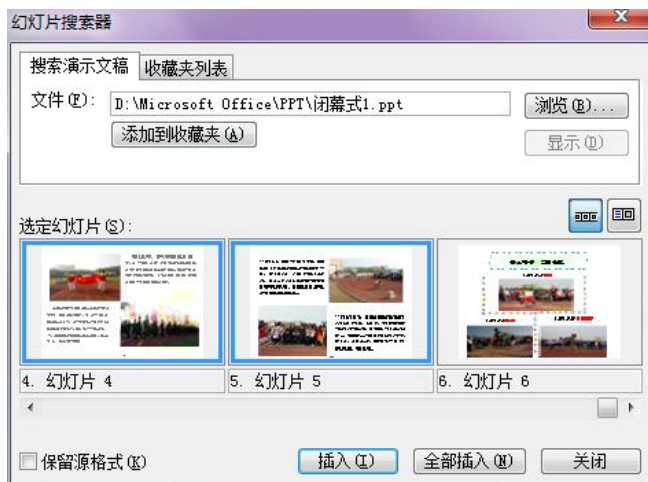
幻灯片搜索器

搜索演示文稿 收藏夹列表

文件(F): D:\Microsoft Office\PPT\闭幕式1.ppt

浏览(B)...

添加到收藏夹(A)

显示(D)

选定幻灯片(S):

4. 幻灯片 4

5. 幻灯片 5

6. 幻灯片 6

保留源格式(K)

插入(I)

全部插入(N)

关闭